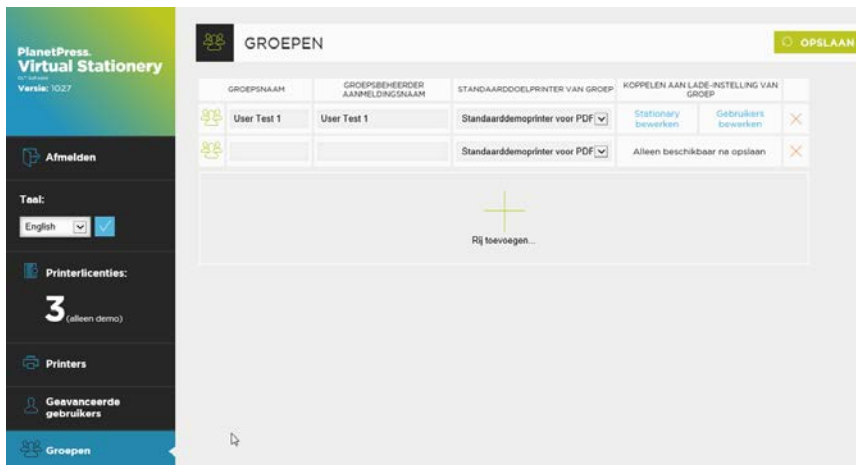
PlanetPress.
Virtual Stationery
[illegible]
Versie: 1027

Afmelden

Taal:
English

Printerlicenties:
3 (alleen demo)

Printers

Geavanceerde gebruikers

Groepen

GROEPEN

OPSLAAN

| | GROEPSNAAM | GROEPSBEHEERDER AANMELDINGSNAAM | STANDAARDDOELPRINTER VAN GROEP | KOPPELEN AAN LADE-INSTELLING VAN GROEP | | |
|---|---|---|---|---|---|---|
| | User Test 1 | User Test 1 | Standaarddemoprinter voor PDF | Stationary bewerken | Gebruikers bewerken | |
| | | | Standaarddemoprinter voor PDF | Alleen beschikbaar na opslaan | | |

Rij toevoegen...